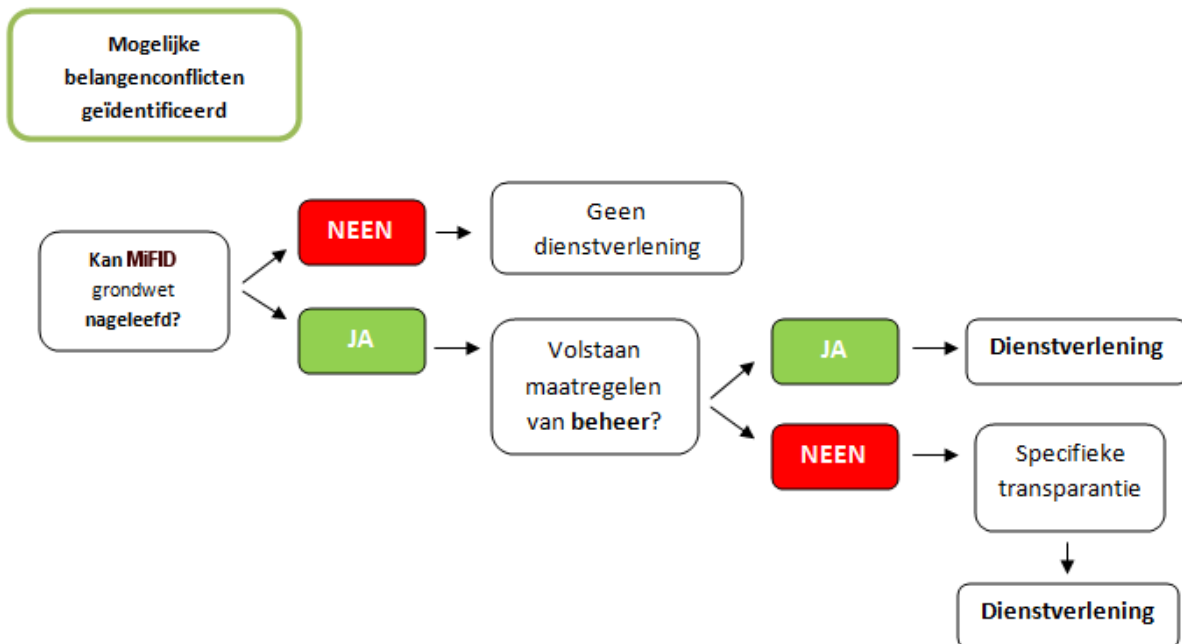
Mogelijke belangenconflicten geïdentificeerd

Kan MiFID grondwet nageleefd?

NEEN

Geen dienstverlening

JA

Volstaan maatregelen van beheer?

JA

Dienstverlening

NEEN

Specifieke transparantie

Dienstverlening